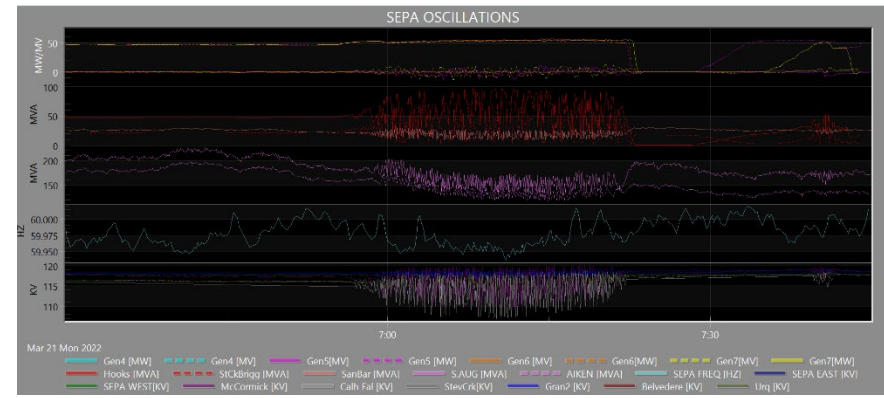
SEPA OSCILLATIONS

MW/MV
50
0

MVA
100
50
0

MVA
200
150

HZ
60.000
59.975
59.950

KV
120
115
110

7:00
7:30

Mar 21 Mon 2022

Gen4 [MW]
Gen4 [MV]
Gen5[MV]
Gen5 [MW]
Gen6 [MV]
Gen6[MW]
Gen7[MV]
Gen7[MW]
Hooks [MVA]
StCkBrigg [MVA]
SanBar [MVA]
S.AUG [MVA]
AIKEN [MVA]
SEPA FREQ [HZ]
SEPA EAST [KV]
SEPA WEST[KV]
McCormick [KV]
Calh Fal [KV]
StevCrk[KV]
Gran2 [KV]
Belvedere [KV]
Urq [KV]